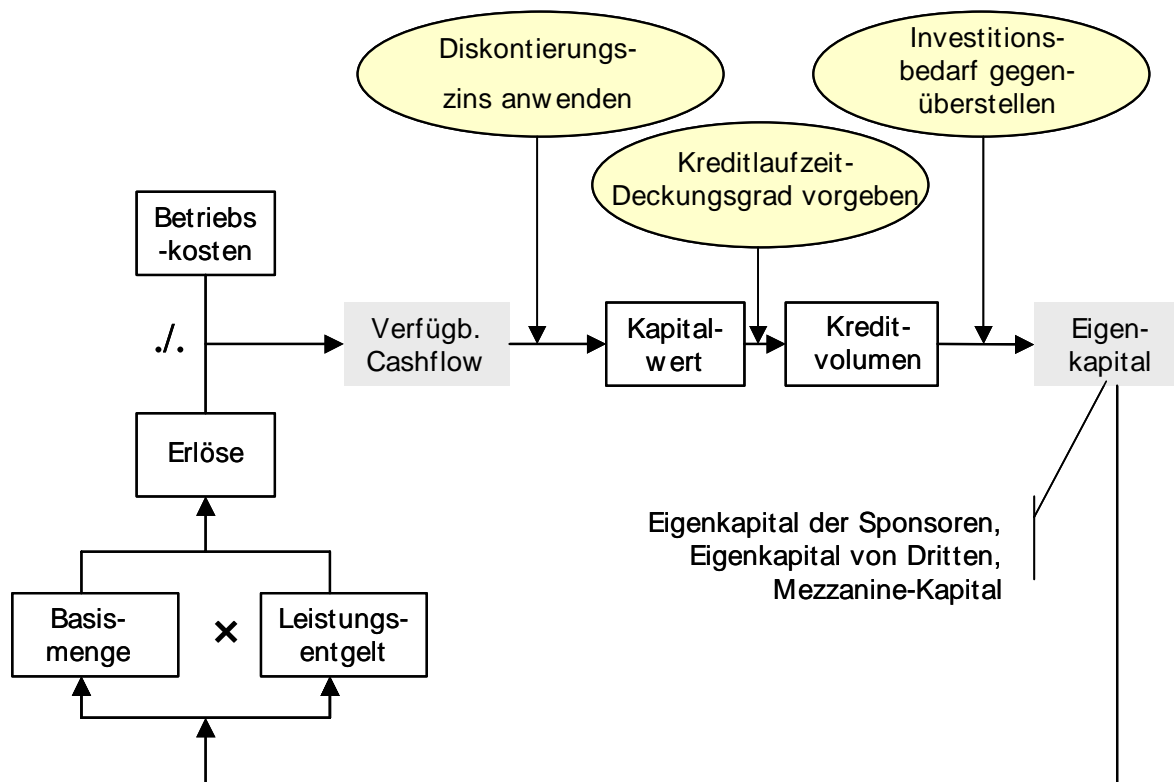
Diskontierungszins anwenden

Investitionsbedarf gegenüberstellen

Kreditlaufzeit-Deckungsgrad vorgeben

Betriebs-kosten

./.

Verfügb. Cashflow

Kapitalwert

Kreditvolumen

Eigenkapital

Erlöse

Eigenkapital der Sponsoren, Eigenkapital von Dritten, Mezzanine-Kapital

Basismenge

×

Leistungsentgelt